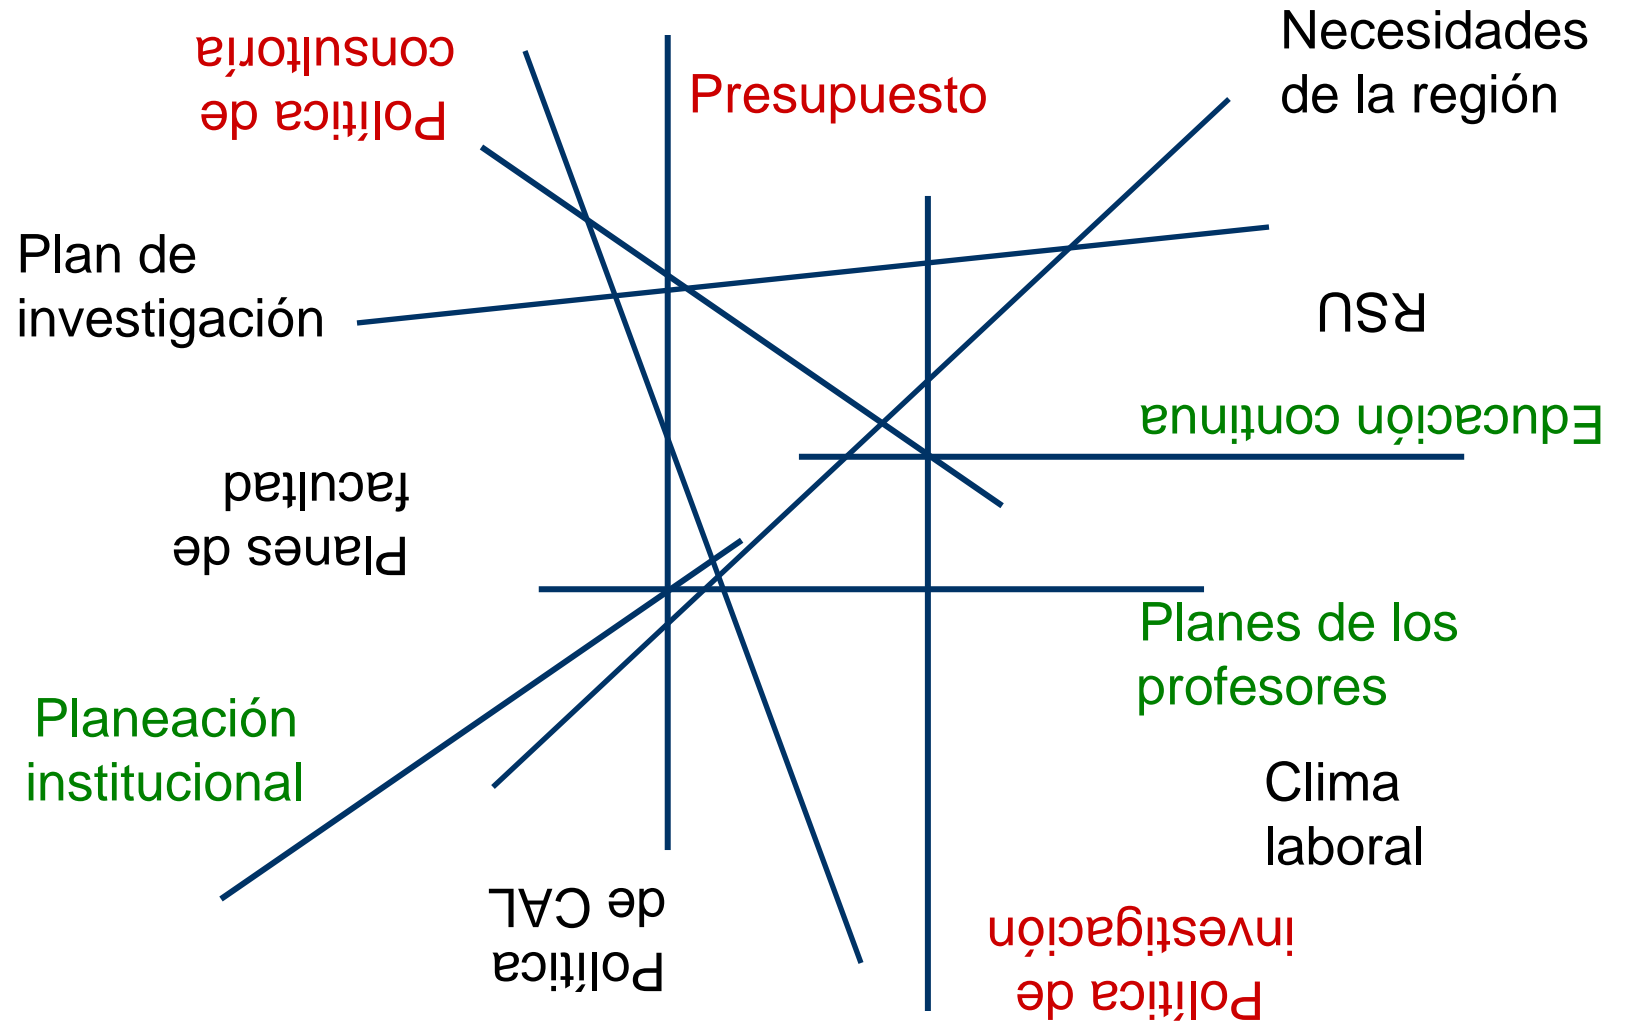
Política de consultoría

Presupuesto

Necesidades de la región

Plan de investigación

RSU

Educación continua

Planes de facultad

Planes de los profesores

Planeación institucional

Clima laboral

Política de CAL

Política de investigación